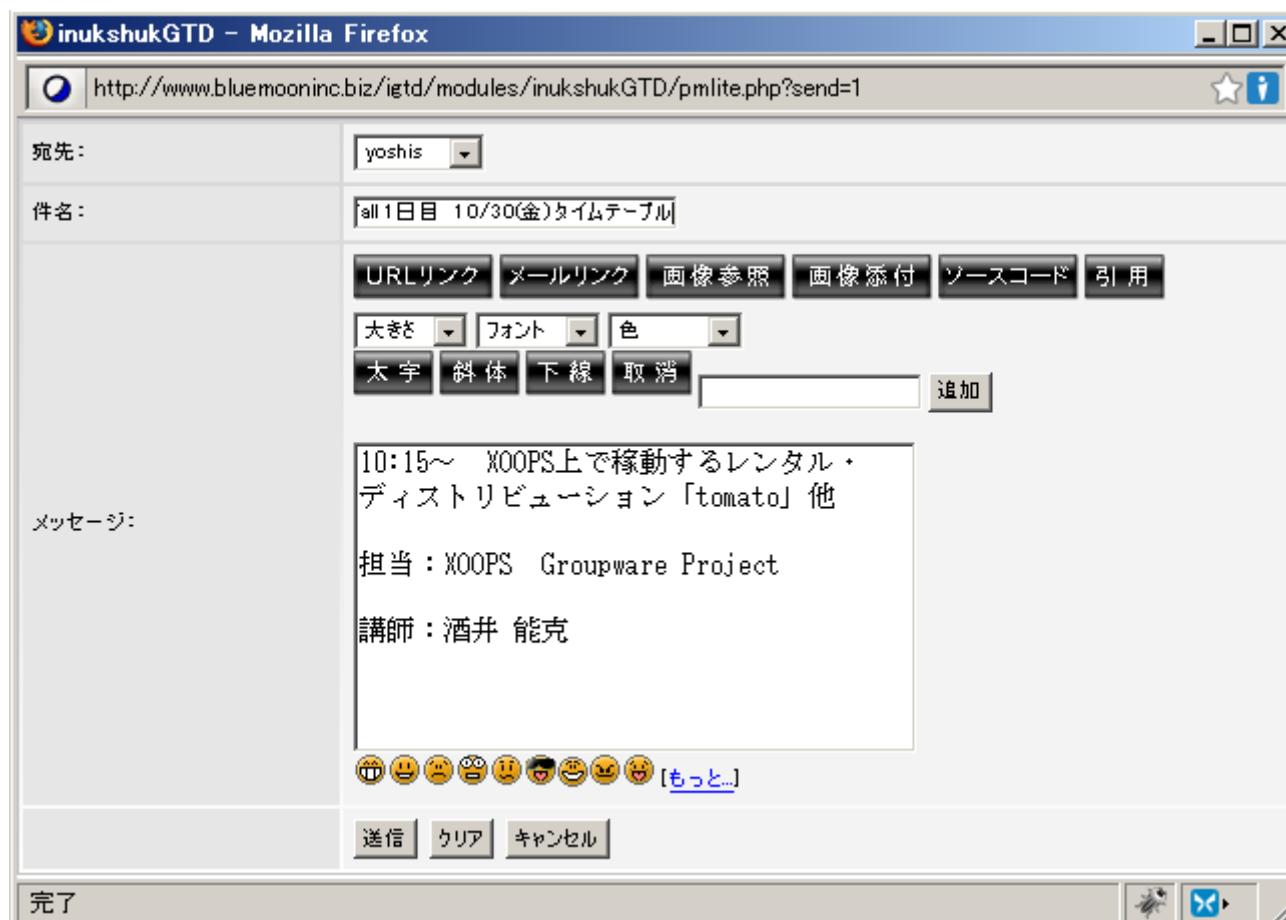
inukshukGTD - Mozilla Firefox

http://www.bluemooninc.biz/igtd/modules/inukshukGTD/pmlite.php?send=1

宛先：
yoshis

件名：
all 1日目 10/30(金)タイムテーブル

メッセージ：
URLリンク メールリンク 画像参照 画像添付 ソースコード 引用
大きさ フォント 色
太字 斜体 下線 取消
追加

10:15～ XOOPS上で稼動するレンタル・ディストリビューション「tomato」他

担当：XOOPS Groupware Project

講師：酒井 能克

[もっと...]

送信 クリア キャンセル

完了